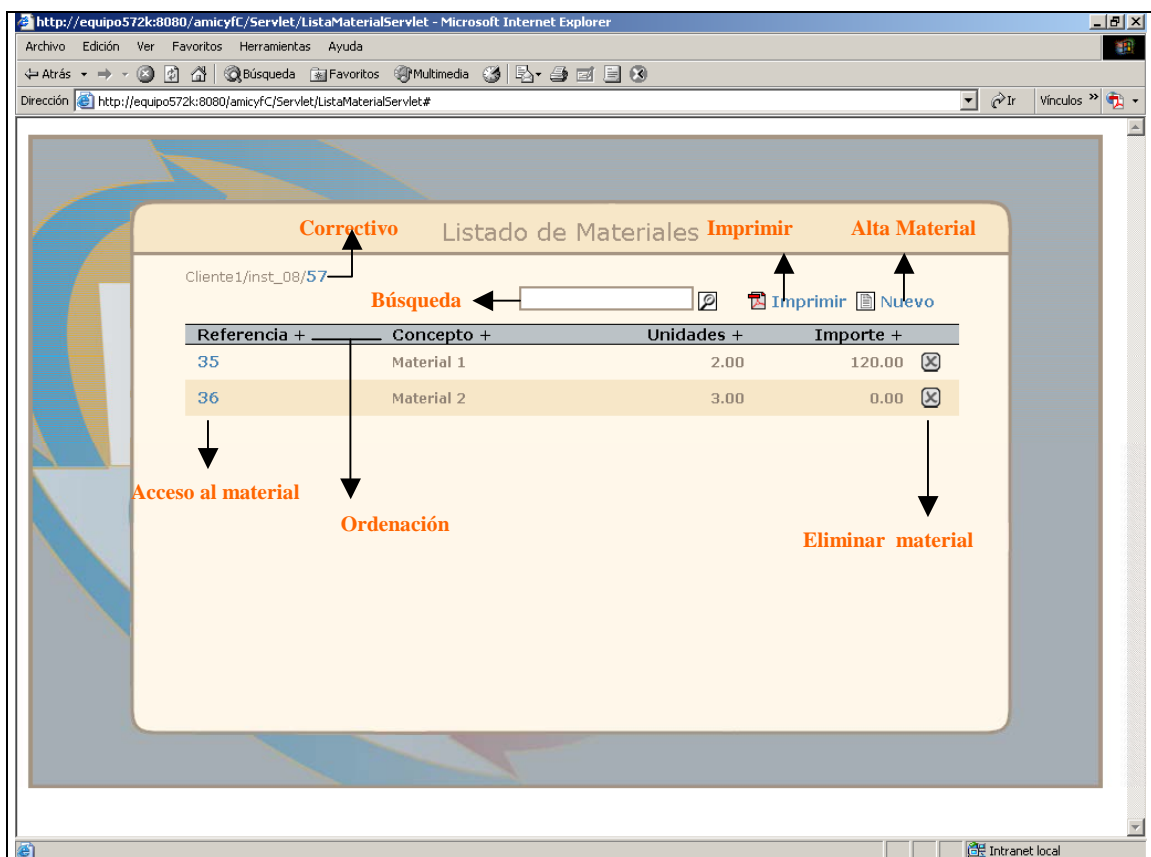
http://equipo572k:8080/amicyfC/Servlet/ListaMaterialServlet - Microsoft Internet Explorer

Archivo Edición Ver Favoritos Herramientas Ayuda

Atrás Búsqueda Favoritos Multimedia

Dirección http://equipo572k:8080/amicyfC/Servlet/ListaMaterialServlet# Ir Vínculos

Correctivo

Listado de Materiales

Imprimir

Alta Material

Cliente1/inst_08/57

Búsqueda

Imprimir Nuevo

| Referencia + | Concepto + | Unidades + | Importe + |
|---|---|---|---|
| 35 | Material 1 | 2.00 | 120.00 |
| 36 | Material 2 | 3.00 | 0.00 |

Acceso al material

Ordenación

Eliminar material

Intranet local